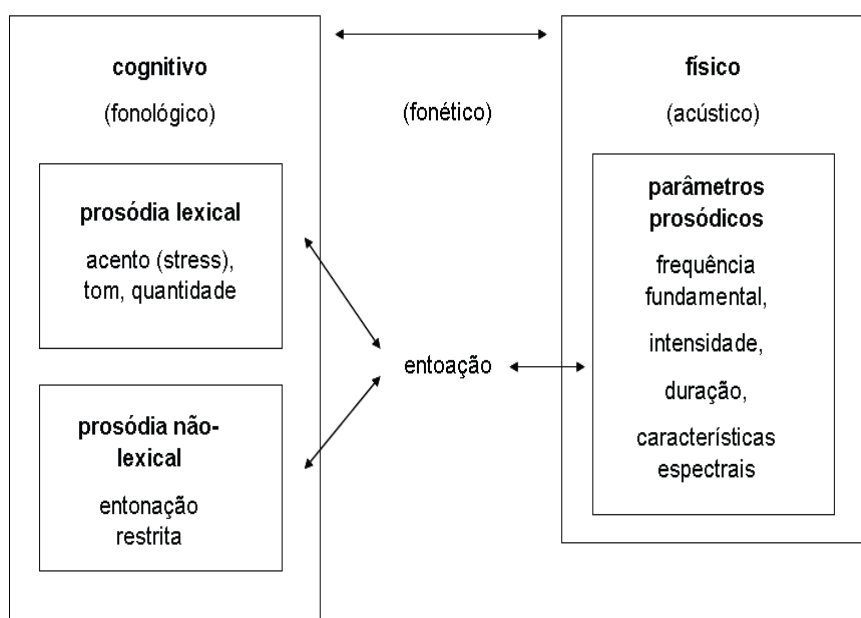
cognitivo

(fonológico)

(fonético)

físico

(acústico)

prosódia lexical

acento (stress), tom, quantidade

parâmetros prosódicos

frequência fundamental,

intensidade,

duração,

características espectrais

entoação

prosódia não-lexical

entonação restrita